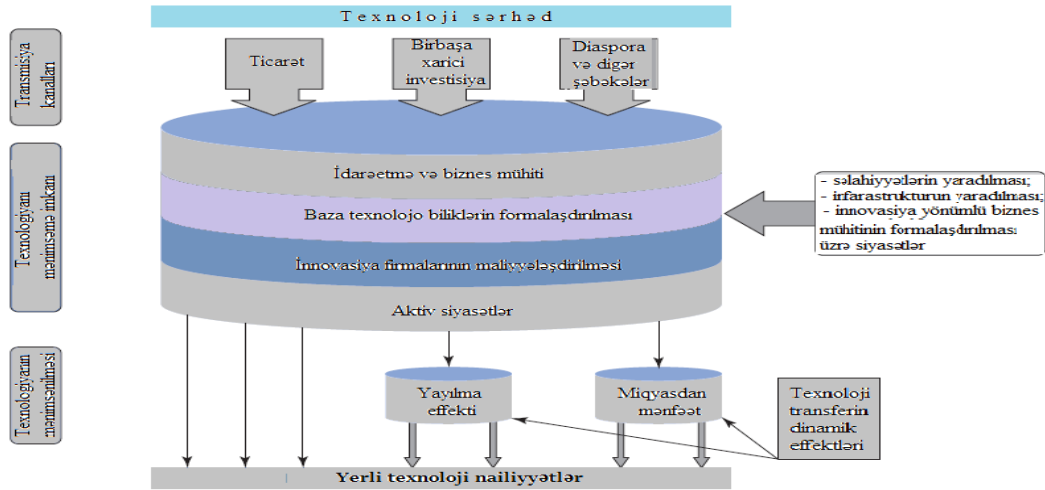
Texnoloji sərhəd

Transmisiya kanalları

Ticarət

Birbaşa xarici investisiya

Diaspora və digər şəbəkələr

Texnologiyanı mənimsəmə imkanı

İdarəetmə və biznes mühiti

Baza texnolojo biliklərin formalaşdırılması

İnnovasiya firmalarının maliyyələşdirilməsi

Aktiv siyasətlər

- səlahiyyətlərin yaradılması;
- irfarastrukturun yaradılması;
- innovasiya yönümlü biznes mühitinin formalaşdırılması üzrə siyasətlər

Texnologiyanın mənimsənilməsi

Yayılma effekti

Miqyasdan mənfəət

Texnoloji transferin dinamik effektləri

Yerli texnoloji nailiyyətlər